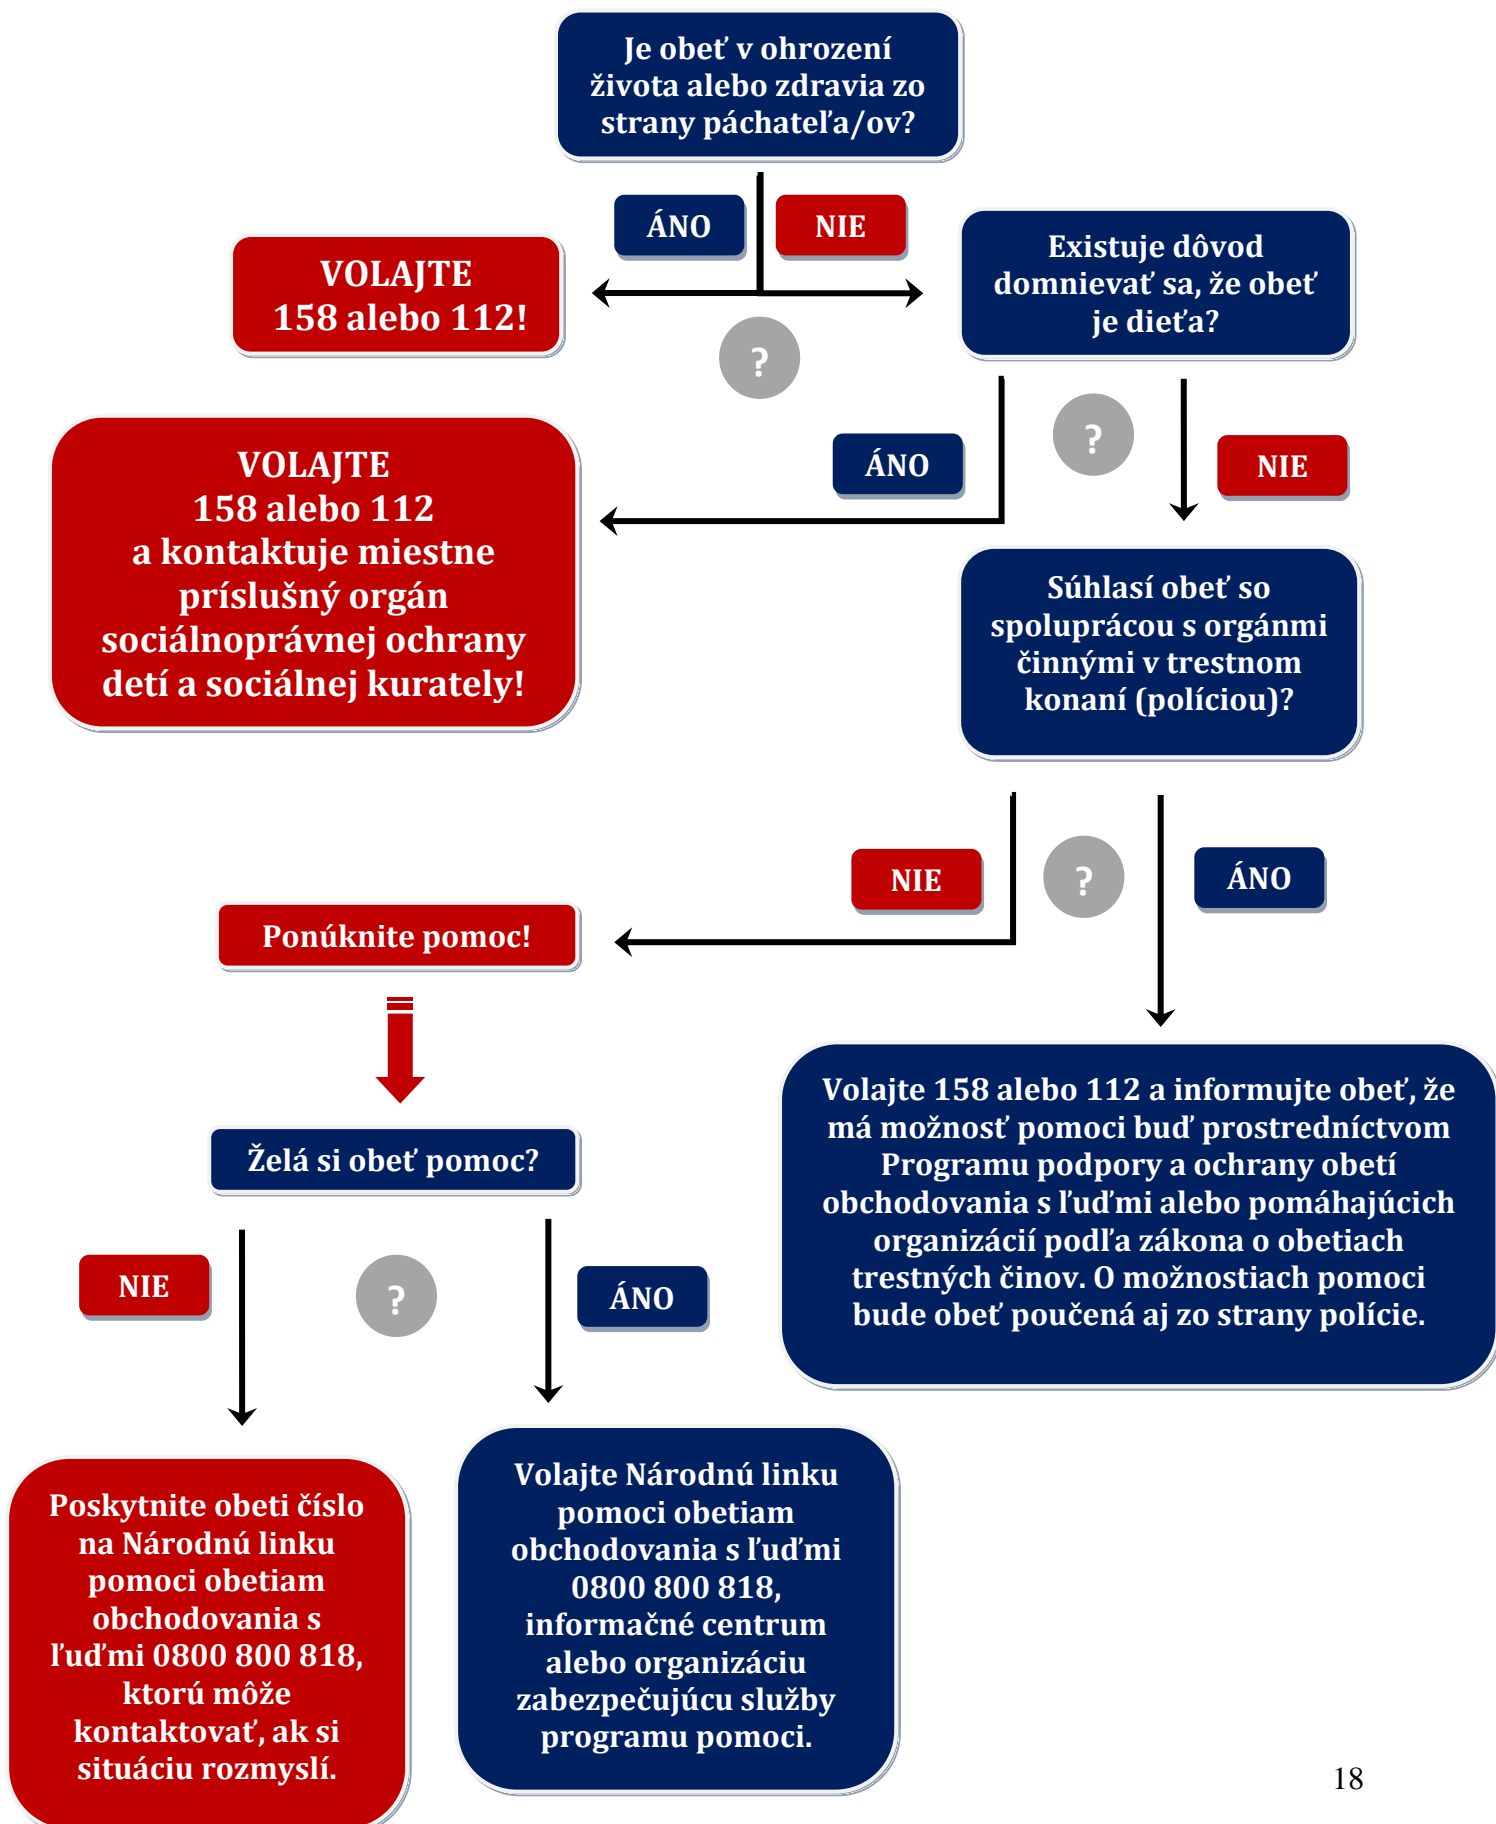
Je obeť v ohrození života alebo zdravia zo strany páchateľa/ov?

ÁNO

NIE

VOLAJTE 158 alebo 112!

?

Existuje dôvod domnievať sa, že obeť je dieťa?

ÁNO

?

NIE

VOLAJTE 158 alebo 112 a kontaktuje miestne príslušný orgán sociálnoprávnej ochrany detí a sociálnej kurately!

Súhlasí obeť so spoluprácou s orgánmi činnými v trestnom konaní (políciou)?

NIE

?

ÁNO

Ponúknite pomoc!

Volajte 158 alebo 112 a informujte obeť, že má možnosť pomoci buď prostredníctvom Programu podpory a ochrany obetí obchodovania s ľuďmi alebo pomáhajúcich organizácií podľa zákona o obetiach trestných činov. O možnostiach pomoci bude obeť poučená aj zo strany polície.

Želá si obeť pomoc?

NIE

?

ÁNO

Poskytnite obeti číslo na Národnú linku pomoci obetiam obchodovania s ľuďmi 0800 800 818, ktorú môže kontaktovať, ak si situáciu rozmyslí.

Volajte Národnú linku pomoci obetiam obchodovania s ľuďmi 0800 800 818, informačné centrum alebo organizáciu zabezpečujúcu služby programu pomoci.

18